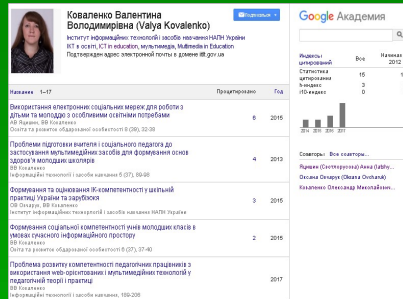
Коваленко Валентина Володимирівна (Valya Kovalenko)
Інститут інформаційних технологій і засобів навчання НАПН України
ІКТ в освіті, ICT in education, мультимедіа, Multimedia in Education
Подтвержден адрес электронной почты в домене iitlt.gov.ua

Подписаться

Google Академия

| | Все | Начиная с 2012 |
|---|---|---|
| Статистика цитирования | 15 | 1 |
| h-индекс | 3 | |
| i10-индекс | 0 | |

2011 2013 2015 2017

Соавторы Все соавторы...
Іванна (Сосновська) Анна (Ivanna...
Оксана Овчарук (Oksana Ovcharuk)
Коваленко Олександр Миколайович...

Название 1–17 | Процитировано | Год

Використання електронних соціальних мереж для роботи з дітьми та молоддю з особливими освітніми потребами
АВ Яцишин, ВВ Коваленко
Інформаційні технології в освіті: середовище, засоби навчання 5 (59), 32-39
6 2015

Проблеми підготовки вчителя і соціального педагога до застосування мультимедійних засобів для формування основ здоров'я молодших школярів
ВВ Коваленко
Інформаційні технології і засоби навчання 5 (37), 89-98
4 2013

Формування та оцінювання ІК-компетентності у шкільній практиці: України та зарубіжжя
ОВ Овчарук, ВВ Коваленко
Інститут інформаційних технологій і засобів навчання НАПН України
3 2015

Формування соціальної компетентності учнів молодших класів в умовах сучасного інформаційного простору
ВВ Коваленко
Інформаційні технології і засоби навчання 3 (37), 37-40
2 2015

Проблеми розвитку компетентностей педагогічних працівників з використання web-орієнтованих і мультимедійних технологій у педагогічній теорії і практиці
ВВ Коваленко
Інформаційні технології і засоби навчання, 189-206
2017